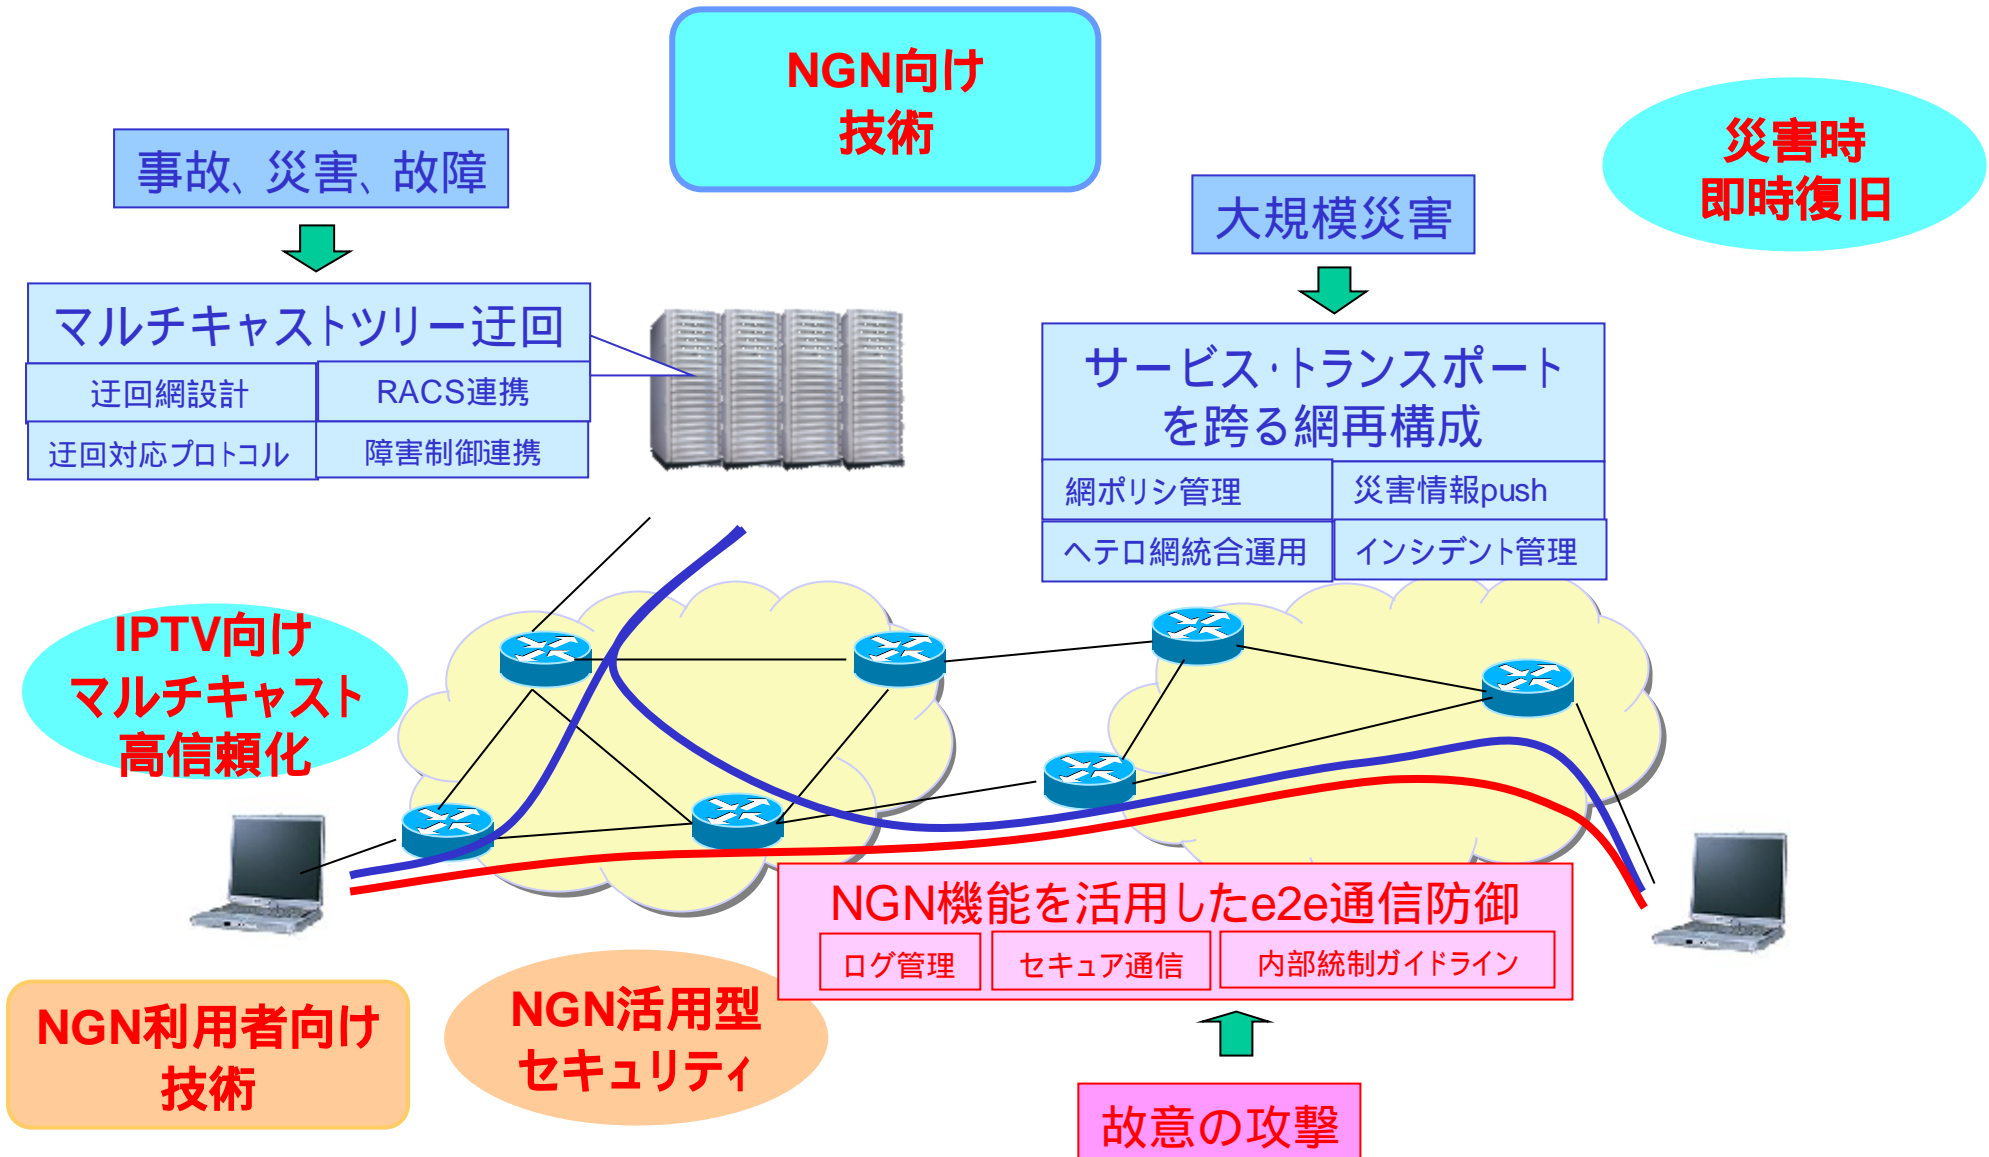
NGN向け
技術

事故、災害、故障

災害時
即時復旧

大規模災害

マルチキャストツリー迂回

| 迂回網設計 | RACS連携 |
|---|---|
| 迂回対応プロトコル | 障害制御連携 |

サービス･トランスポート
を跨る網再構成

| 網ポリシ管理 | 災害情報push |
|---|---|
| ヘテロ網統合運用 | インシデント管理 |

IPTV向け
マルチキャスト
高信頼化

NGN機能を活用したe2e通信防御

| ログ管理 | セキュア通信 | 内部統制ガイドライン |
|---|---|---|

NGN利用者向け
技術

NGN活用型
セキュリティ

故意の攻撃